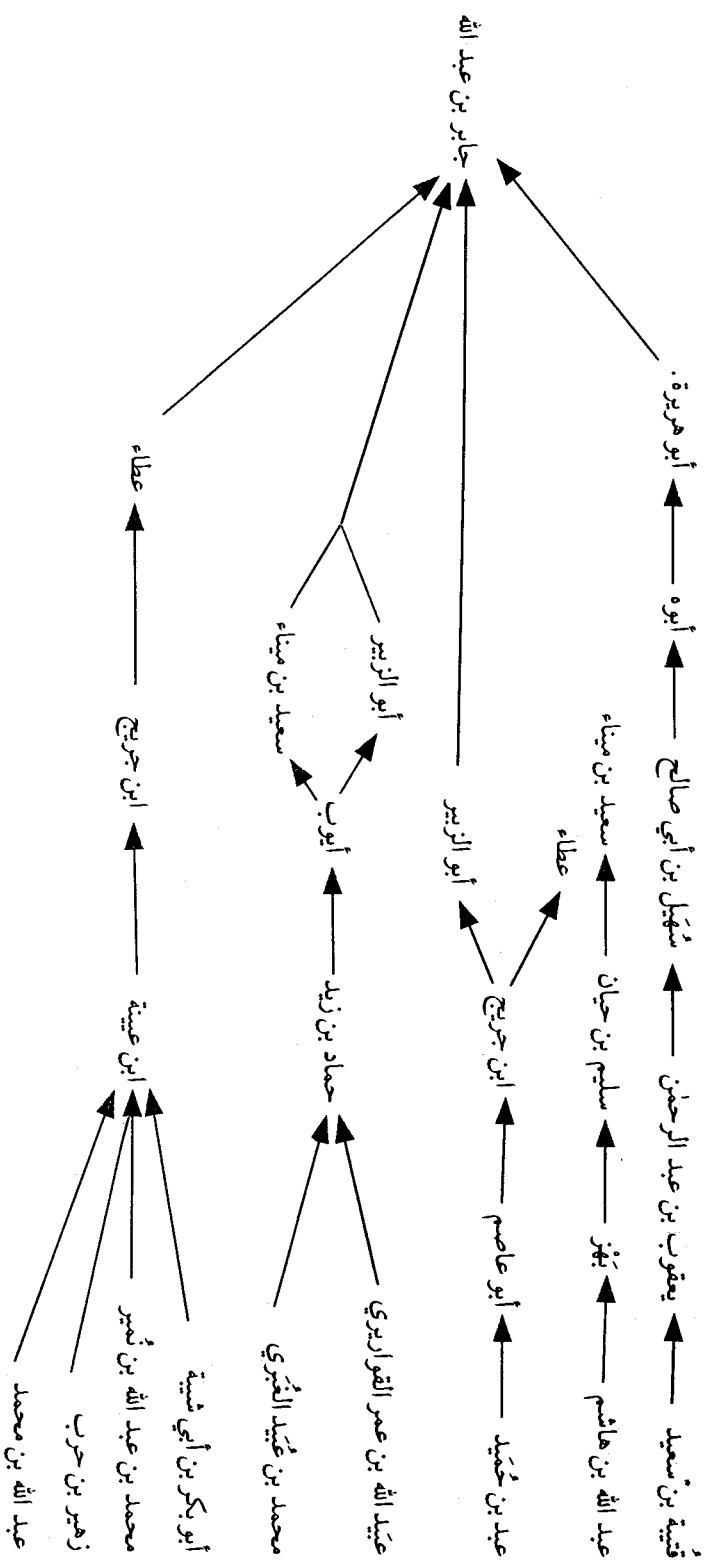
جابر بن عبد الله

أبو هريرة.
أبوه
سُهَيل بن أبي صالح
يعقوب بن عبد الرحمن
قتيبة بن سعيد

سعيد بن ميناء
سليم بن حيان
بَهْز
عبد الله بن هاشم

أبو الزبير
عطاء
ابن جريج
أبو عاصم
عبد بن حُميد

أبو الزبير
سعيد بن ميناء
أيوب
حماد بن زيد
عبيد الله بن عمر القواريري
محمد بن عُبيد الغُبَري

عطاء
ابن جريج
ابن عيينة
أبو بكر بن أبي شيبة
محمد بن عبد الله بن نُمير
زهير بن حرب
عبد الله بن محمد